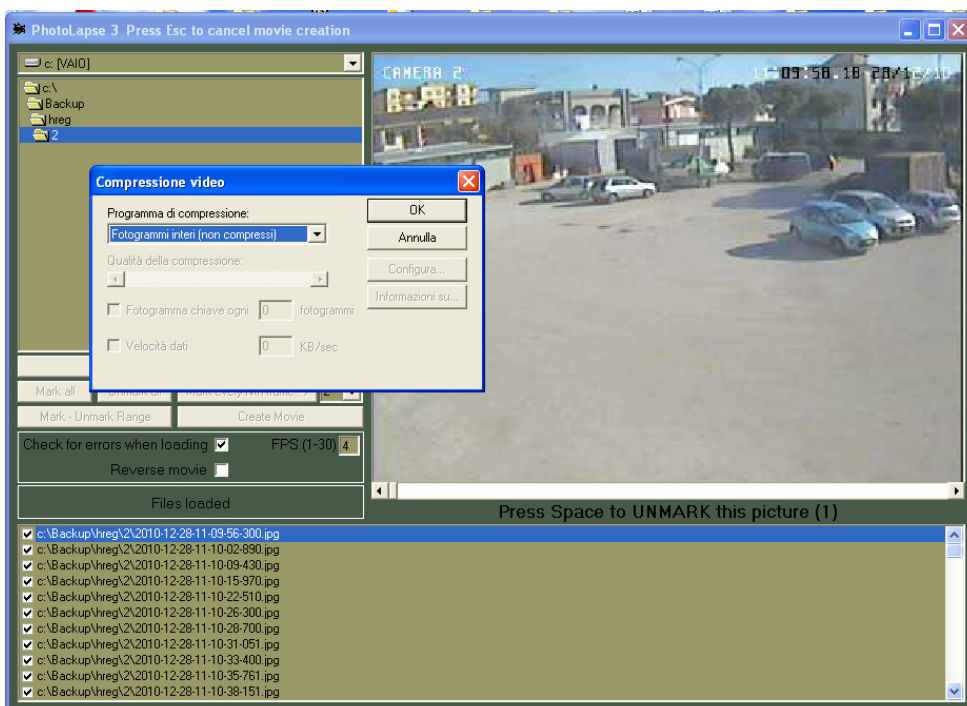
PhotoLapse 3 Press Esc to cancel movie creation

c: [VAIO]

c:\
Backup
hreg
2

CAMERA 2
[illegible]09:58.18 28/12/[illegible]

Compressione video

Programma di compressione:
Fotogrammi interi (non compressi)
Qualità della compressione:
Fotogramma chiave ogni 0 fotogrammi
Velocità dati 0 KB/sec

OK
Annulla
Configura...
Informazioni su...

Mark all
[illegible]
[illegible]
Mark - Unmark Range
Create Movie
Check for errors when loading
FPS (1-30) 4
Reverse movie
Files loaded

Press Space to UNMARK this picture (1)

c:\Backup\hreg\2\2010-12-28-11-09-56-300.jpg
c:\Backup\hreg\2\2010-12-28-11-10-02-890.jpg
c:\Backup\hreg\2\2010-12-28-11-10-09-430.jpg
c:\Backup\hreg\2\2010-12-28-11-10-15-970.jpg
c:\Backup\hreg\2\2010-12-28-11-10-22-510.jpg
c:\Backup\hreg\2\2010-12-28-11-10-26-300.jpg
c:\Backup\hreg\2\2010-12-28-11-10-28-700.jpg
c:\Backup\hreg\2\2010-12-28-11-10-31-051.jpg
c:\Backup\hreg\2\2010-12-28-11-10-33-400.jpg
c:\Backup\hreg\2\2010-12-28-11-10-35-761.jpg
c:\Backup\hreg\2\2010-12-28-11-10-38-151.jpg